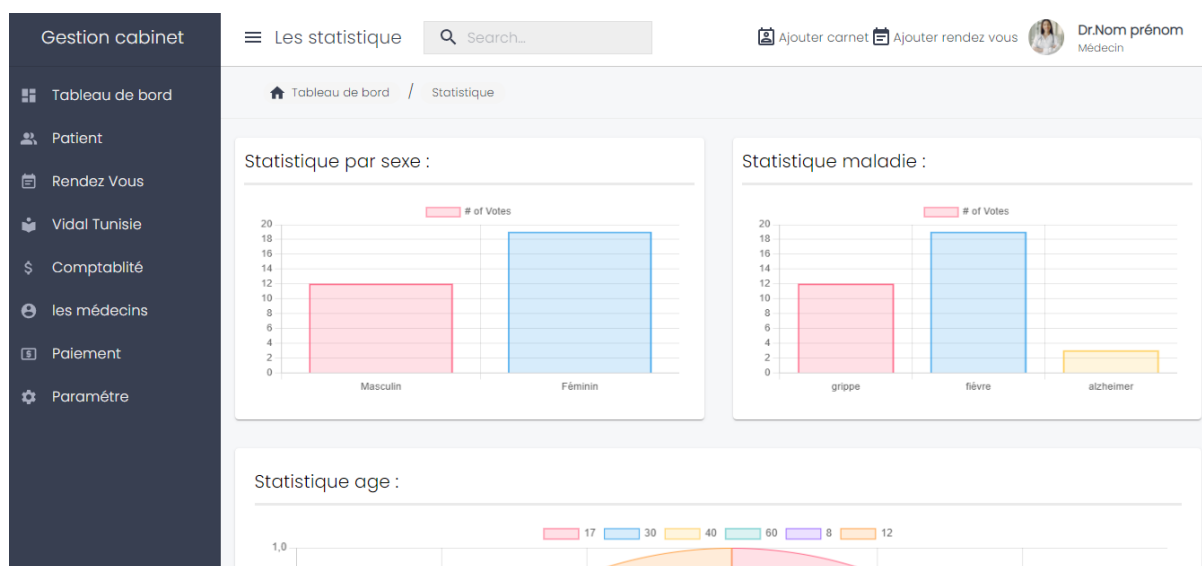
Gestion cabinet

Tableau de bord
Patient
Rendez Vous
Vidal Tunisie
Comptablité
les médecins
Paiement
Paramétre

Les statistique
Search...
Ajouter carnet Ajouter rendez vous
Dr.Nom prénom
Médecin

Tableau de bord / Statistique

Statistique par sexe :

# of Votes
20
18
16
14
12
10
8
6
4
2
0
Masculin
Féminin

Statistique maladie :

# of Votes
20
18
16
14
12
10
8
6
4
2
0
grippe
fièvre
alzheimer

Statistique age :

17 30 40 60 8 12
1,0